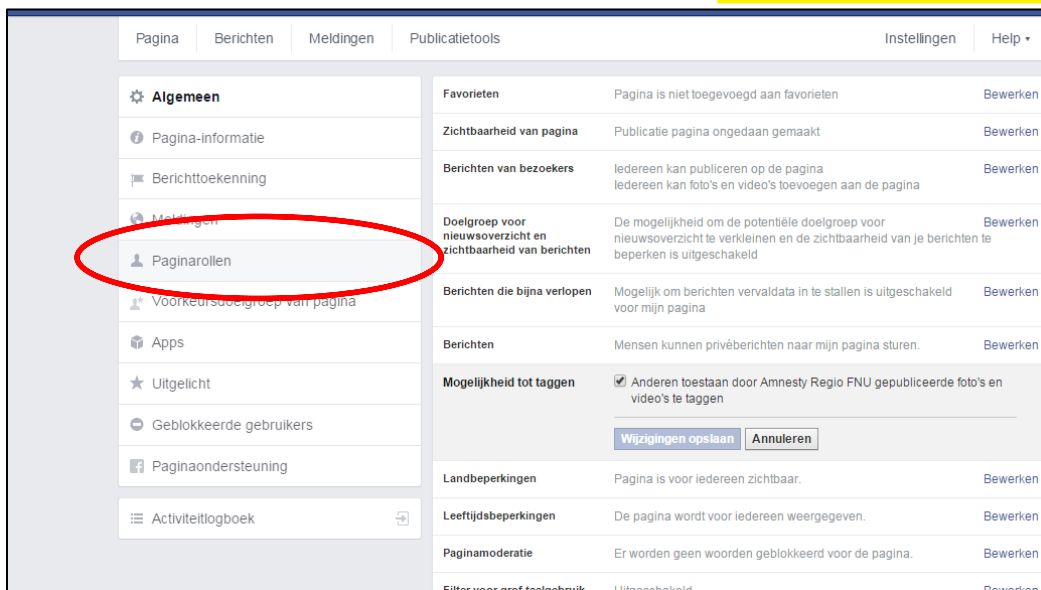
Pagina Berichten Meldingen Publicatietools Instellingen Help ▾

Algemeen
Pagina-informatie
Berichttoekenning
Meldingen
Paginarollen
Voorkeursdoelgroep van pagina
Apps
Uitgelicht
Geblokkeerde gebruikers
Paginaondersteuning

Activiteitlogboek

| | | |
|---|---|---|
| Favorieten | Pagina is niet toegevoegd aan favorieten | Bewerken |
| Zichtbaarheid van pagina | Publicatie pagina ongedaan gemaakt | Bewerken |
| Berichten van bezoekers | Iedereen kan publiceren op de pagina<br>Iedereen kan foto's en video's toevoegen aan de pagina | Bewerken |
| Doelgroep voor nieuwsoverzicht en zichtbaarheid van berichten | De mogelijkheid om de potentiële doelgroep voor nieuwsoverzicht te verkleinen en de zichtbaarheid van je berichten te beperken is uitgeschakeld | Bewerken |
| Berichten die bijna verlopen | Mogelijk om berichten vervaldata in te stallen is uitgeschakeld voor mijn pagina | Bewerken |
| Berichten | Mensen kunnen privéberichten naar mijn pagina sturen. | Bewerken |
| Mogelijkheid tot taggen | Anderen toestaan door Amnesty Regio FNU gepubliceerde foto's en video's te taggen<br>Wijzigingen opslaan Annuleren | |
| Landbeperkingen | Pagina is voor iedereen zichtbaar. | Bewerken |
| Leeftijdsbeperkingen | De pagina wordt voor iedereen weergegeven. | Bewerken |
| Paginamoderatie | Er worden geen woorden geblokkeerd voor de pagina. | Bewerken |
| Filter voor grof taalgebruik | Uitgeschakeld | Bewerken |